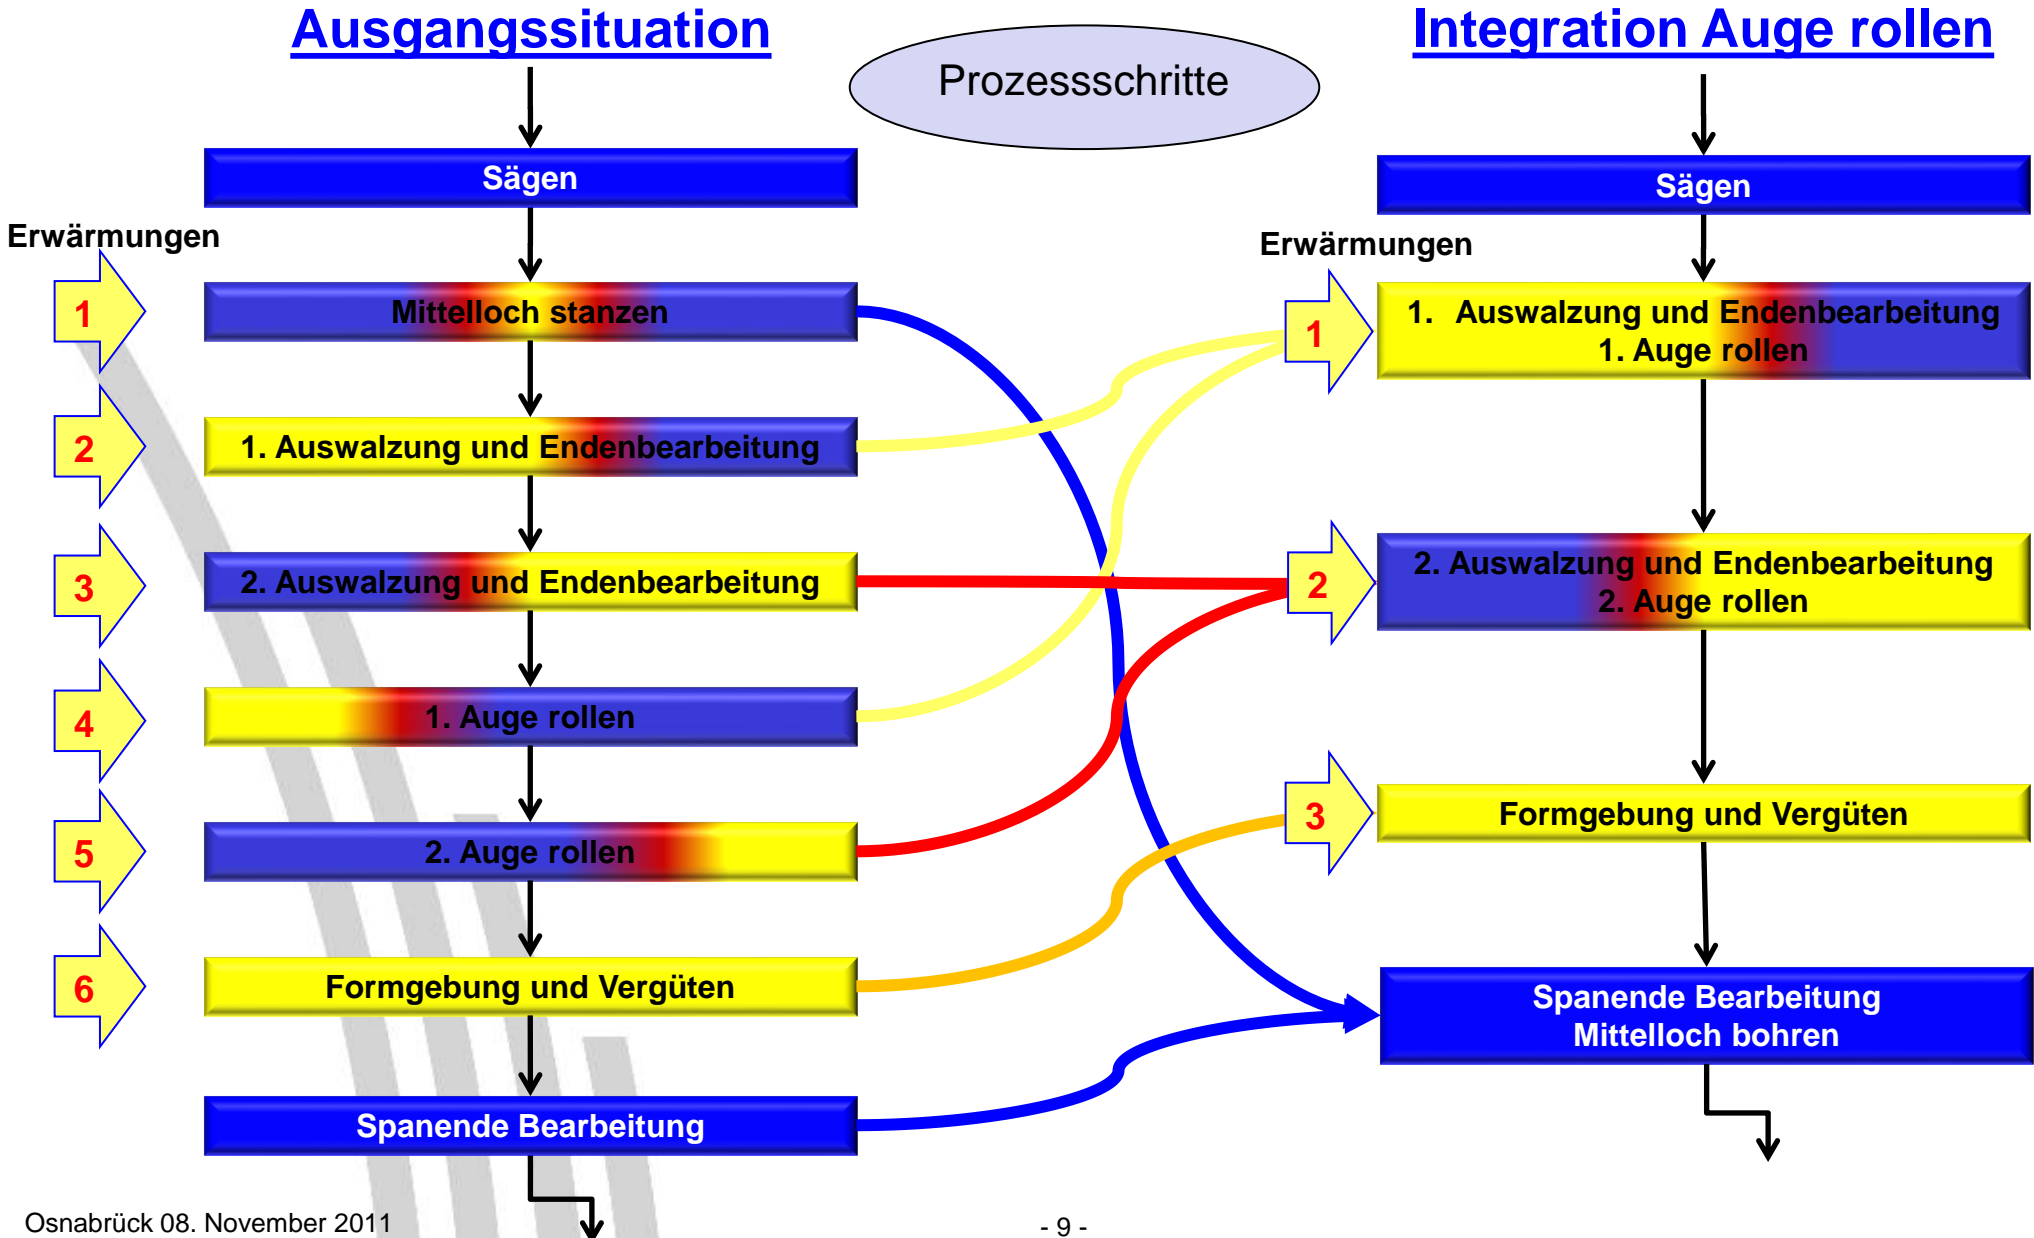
Ausgangssituation

Prozessschritte

Integration Auge rollen

Sägen

Erwärmungen

1 Mittelloch stanzen

2 1. Auswalzung und Endenbearbeitung

3 2. Auswalzung und Endenbearbeitung

4 1. Auge rollen

5 2. Auge rollen

6 Formgebung und Vergüten

Spanende Bearbeitung

Sägen

Erwärmungen

1 1. Auswalzung und Endenbearbeitung 1. Auge rollen

2 2. Auswalzung und Endenbearbeitung 2. Auge rollen

3 Formgebung und Vergüten

Spanende Bearbeitung Mittelloch bohren

Osnabrück 08. November 2011

- 9 -